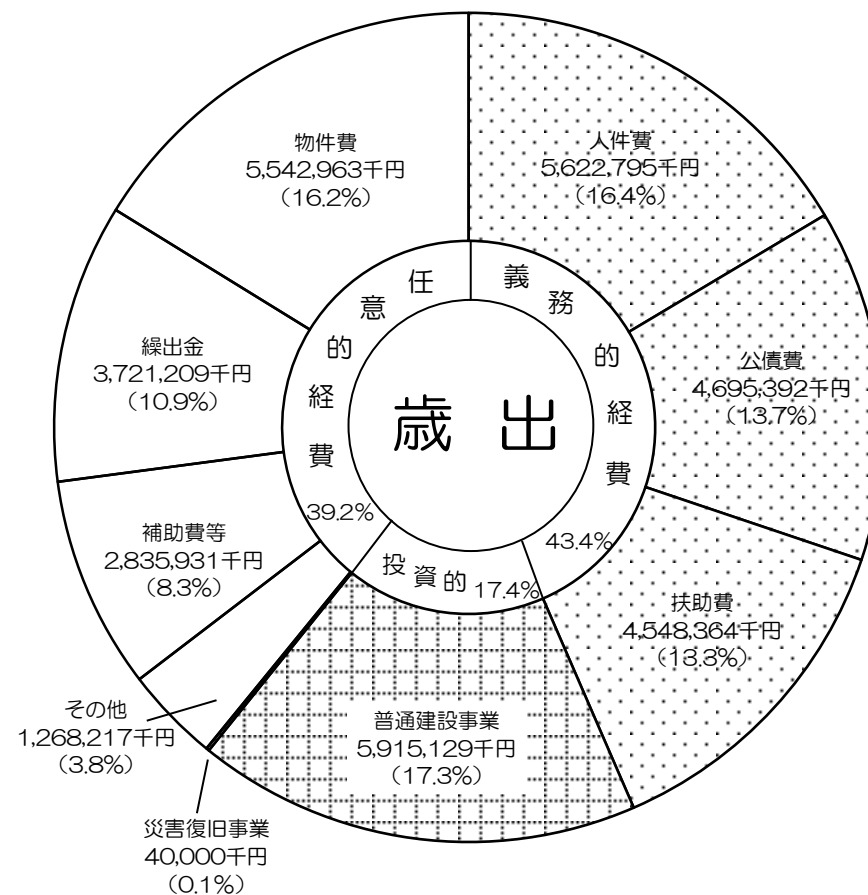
物件費
5,542,963千円
（16.2%）

人件費
5,622,795千円
（16.4%）

繰出金
3,721,209千円
（10.9%）

公債費
4,695,392千円
（13.7%）

任意的経費
39.2%

義務的経費
43.4%

歳出

補助費等
2,835,931千円
（8.3%）

投資的 17.4%

扶助費
4,548,364千円
（13.3%）

その他
1,268,217千円
（3.8%）

普通建設事業
5,915,129千円
（17.3%）

災害復旧事業
40,000千円
（0.1%）